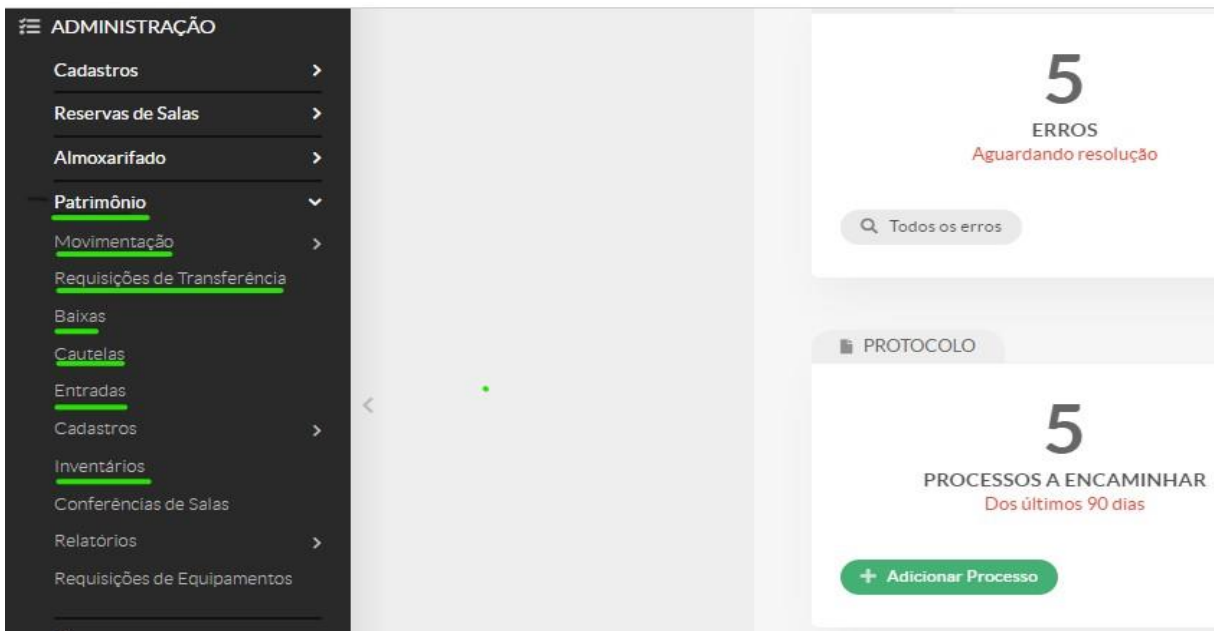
ADMINISTRAÇÃO

Cadastros

Reservas de Salas

Almoxarifado

Patrimônio

Movimentação

Requisições de Transferência

Baixas

Cautelas

Entradas

Cadastros

Inventários

Conferências de Salas

Relatórios

Requisições de Equipamentos

5

ERROS

Aguardando resolução

Todos os erros

PROTOCOLO

5

PROCESSOS A ENCAMINHAR

Dos últimos 90 dias

+ Adicionar Processo